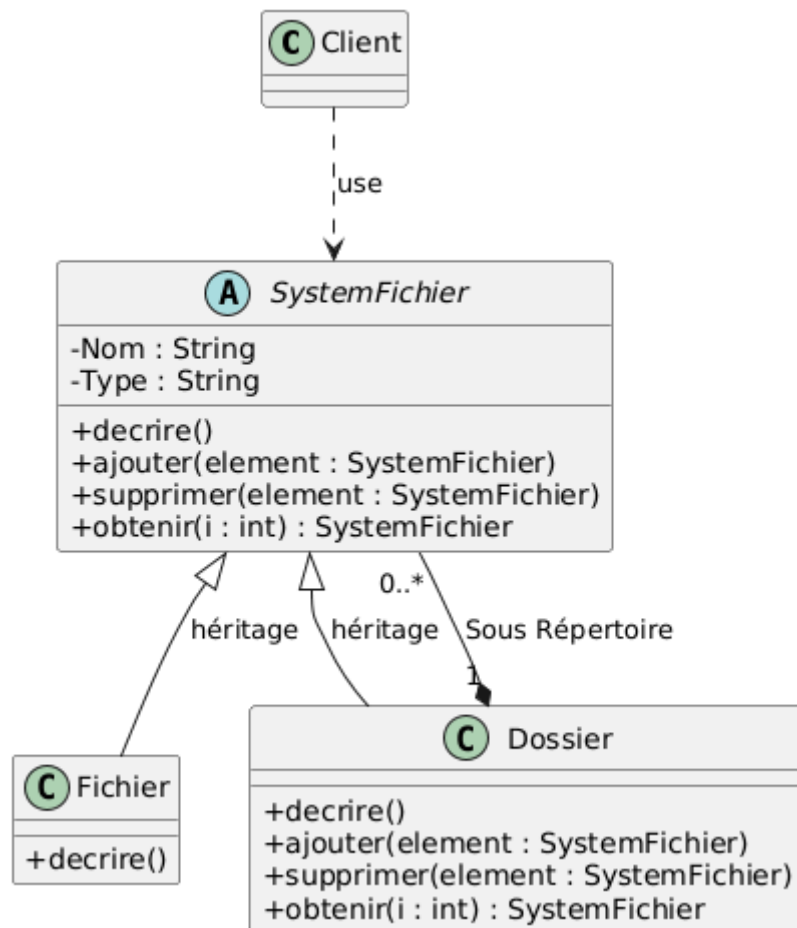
C Client

use

A SystemFichier
-Nom : String
-Type : String
+decrire()
+ajouter(element : SystemFichier)
+supprimer(element : SystemFichier)
+obtenir(i : int) : SystemFichier

héritage

héritage

0..*

Sous Répertoire

1

C Fichier
+decrire()

C Dossier
+decrire()
+ajouter(element : SystemFichier)
+supprimer(element : SystemFichier)
+obtenir(i : int) : SystemFichier